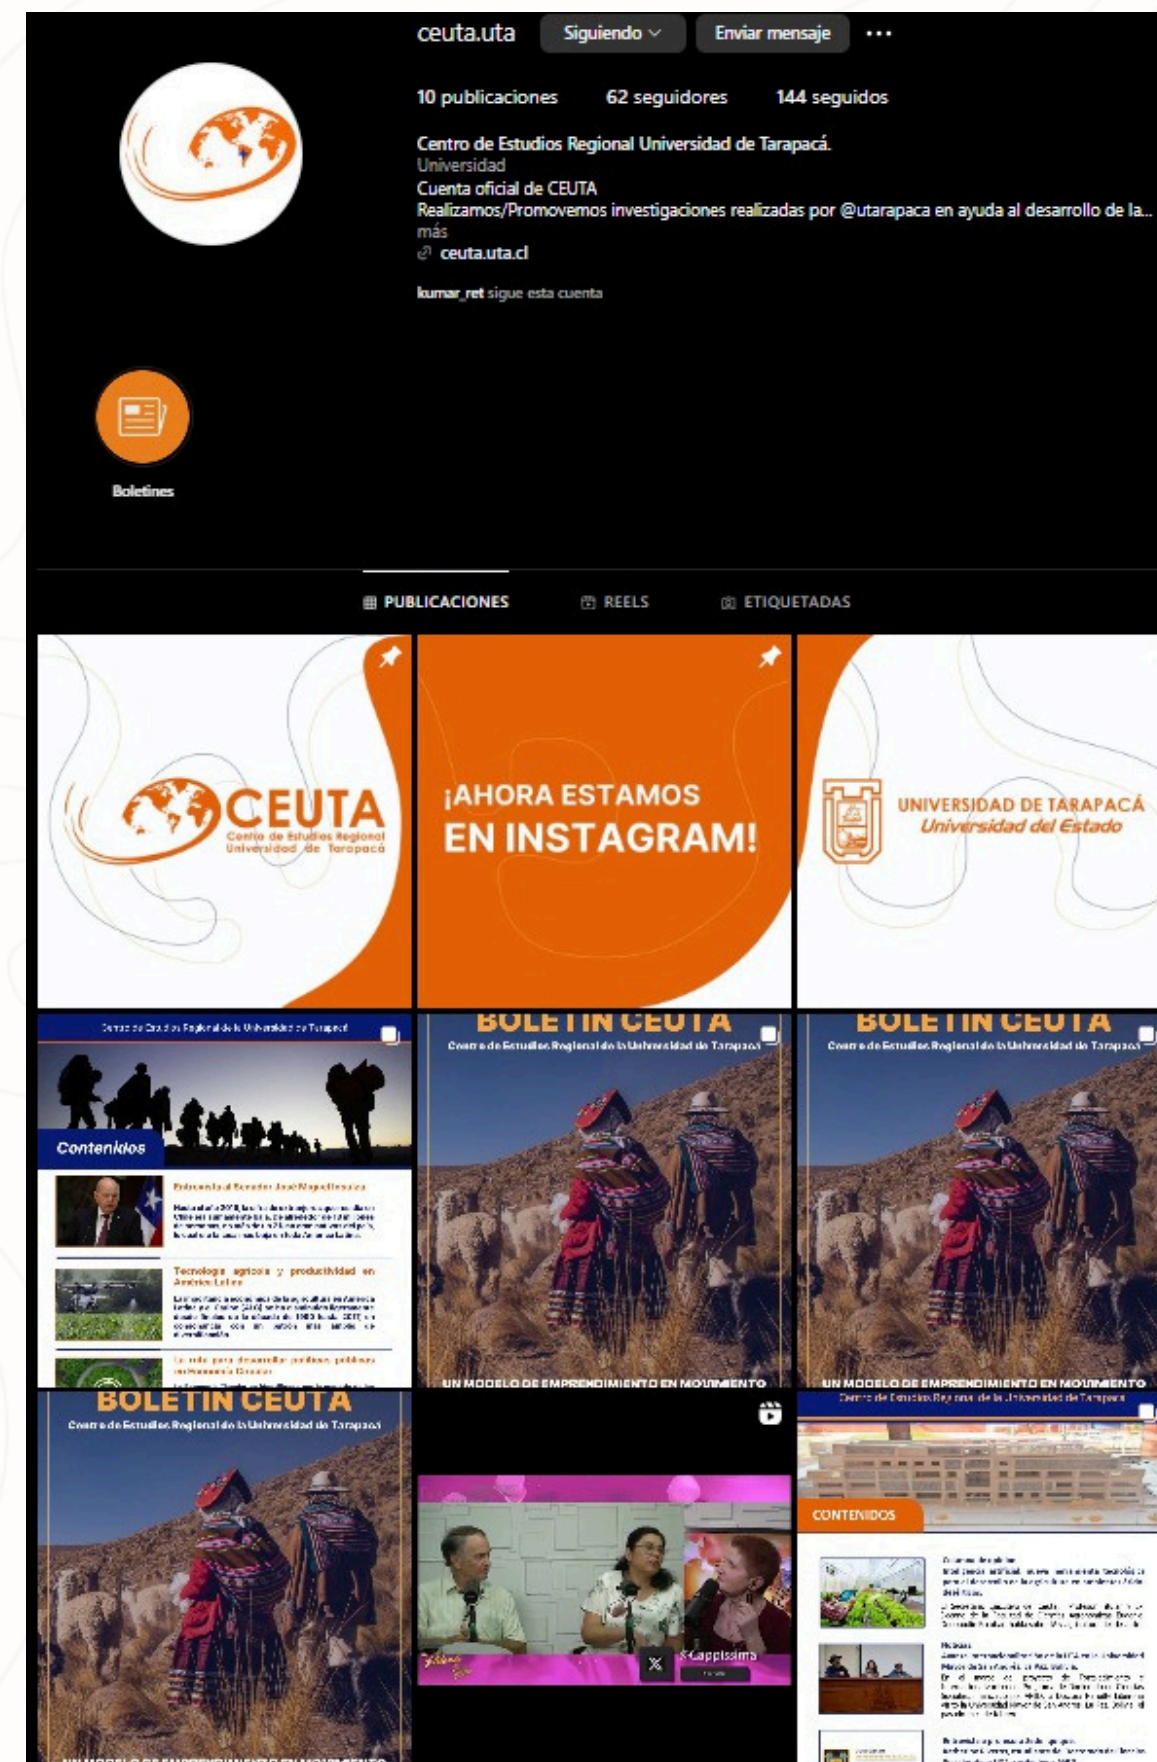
ceuta.uta Siguiendo Enviar mensaje ···

10 publicaciones 62 seguidores 144 seguidos

Centro de Estudios Regional Universidad de Tarapacá.
Universidad
Cuenta oficial de CEUTA
Realizamos/Promovemos investigaciones realizadas por @utarapaca en ayuda al desarrollo de la...
más
ceuta.uta.cl

kumar_ret sigue esta cuenta

Boletines

PUBLICACIONES REELS ETIQUETADAS

CEUTA
Centro de Estudios Regional Universidad de Tarapacá

¡AHORA ESTAMOS EN INSTAGRAM!

UNIVERSIDAD DE TARAPACÁ
Universidad del Estado

Centro de Estudios Regional de la Universidad de Tarapacá
Contenidos
Entrevista al Senador José Miguel Insulza
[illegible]
Tecnología agrícola y productividad en América Latina
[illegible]
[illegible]

BOLETIN CEUTA
Centro de Estudios Regional de la Universidad de Tarapacá
UN MODELO DE EMPRENDIMIENTO EN MOVIMIENTO

BOLETIN CEUTA
Centro de Estudios Regional de la Universidad de Tarapacá
UN MODELO DE EMPRENDIMIENTO EN MOVIMIENTO

BOLETIN CEUTA
Centro de Estudios Regional de la Universidad de Tarapacá
UN MODELO DE EMPRENDIMIENTO EN MOVIMIENTO

Cappissima

Centro de Estudios Regional de la Universidad de Tarapacá
CONTENIDOS
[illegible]